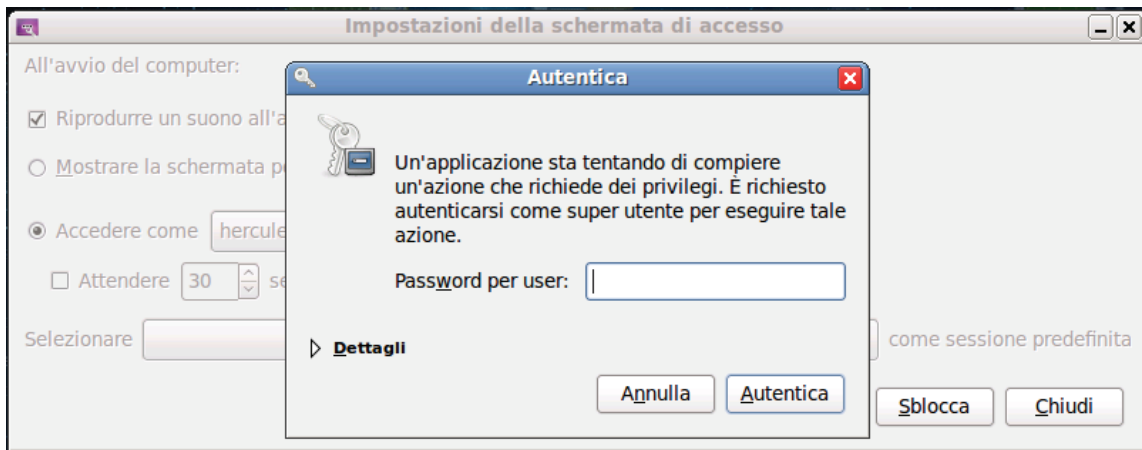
Impostazioni della schermata di accesso

All'avvio del computer:

☑ Riprodurre un suono all'a

○ Mostrare la schermata p

◉ Accedere come hercule

☐ Attendere 30 se

Selezionare

come sessione predefinita

Sblocca

Chiudi

Autentica

Un'applicazione sta tentando di compiere un'azione che richiede dei privilegi. È richiesto autenticarsi come super utente per eseguire tale azione.

Password per user:

Dettagli

Annulla

Autentica